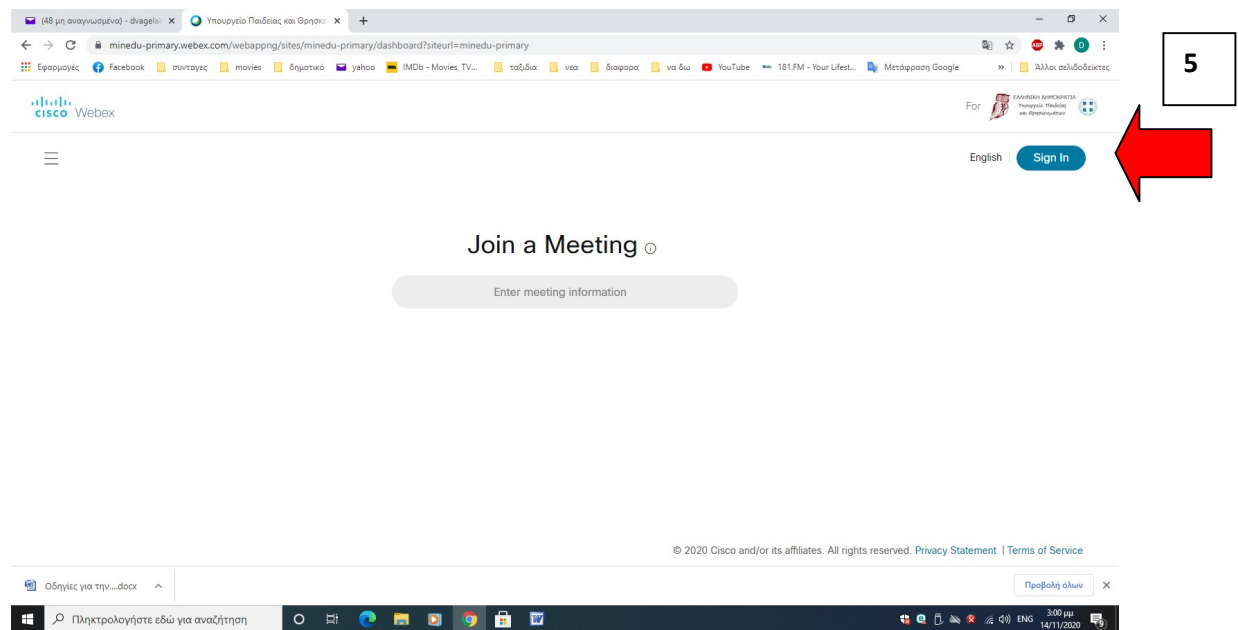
(48 μη αναγνωσμένα) - dvagelak ×
Υπουργείο Παιδείας και Θρησκ ×
+

minedu-primary.webex.com/webappng/sites/minedu-primary/dashboard?siteurl=minedu-primary

Εφαρμογές Facebook συνταγες movies δημοτικό yahoo IMDb - Movies, TV... ταξιδια νεα διαφορα να δω YouTube 181.FM - Your Lifest... Μετάφραση Google » Άλλοι σελιδοδείκτες

5

cisco Webex

For ΕΛΛΗΝΙΚΗ ΔΗΜΟΚΡΑΤΙΑ Υπουργείο Παιδείας και Θρησκευμάτων

English Sign In

Join a Meeting

Enter meeting information

© 2020 Cisco and/or its affiliates. All rights reserved. Privacy Statement | Terms of Service

Οδηγίες για την....docx

Προβολή όλων

Πληκτρολογήστε εδώ για αναζήτηση

ENG 3:00 μμ 14/11/2020